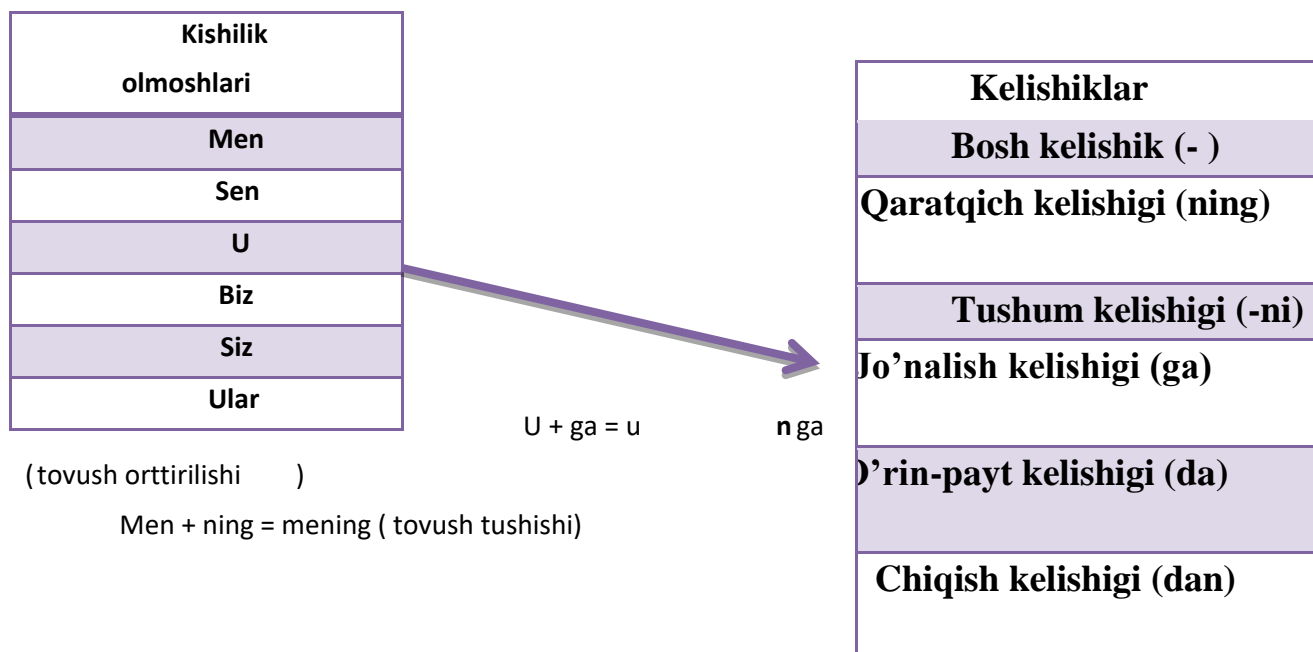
| Kishilik olmoshlari |
|---|
| Men |
| Sen |
| U |
| Biz |
| Siz |
| Ular |

U + ga = u n ga

( tovush orttirilishi )

Men + ning = mening ( tovush tushishi)

| Kelishiklar |
|---|
| Bosh kelishik (- ) |
| Qaratqich kelishigi (ning) |
| Tushum kelishigi (-ni) |
| Jo’nalish kelishigi (ga) |
| ’rin-payt kelishigi (da) |
| Chiqish kelishigi (dan) |